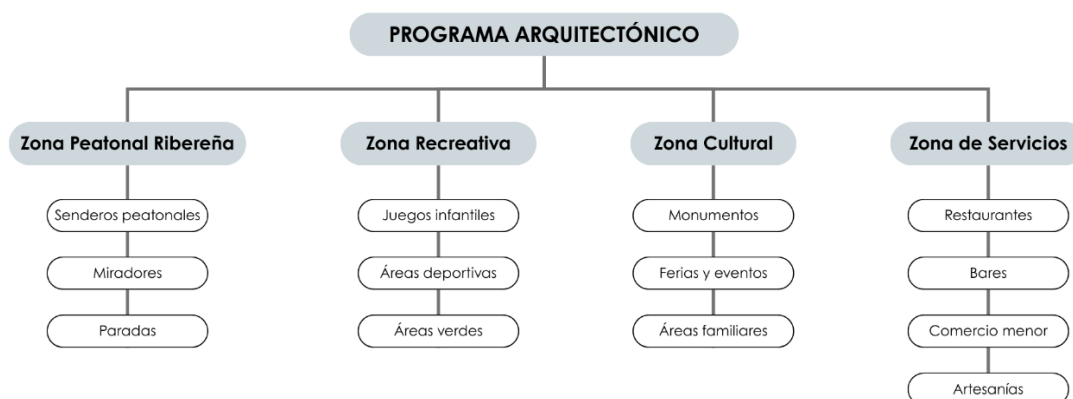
PROGRAMA ARQUITECTÓNICO

Zona Peatonal Ribereña

Senderos peatonales

Miradores

Paradas

Zona Recreativa

Juegos infantiles

Áreas deportivas

Áreas verdes

Zona Cultural

Monumentos

Ferias y eventos

Áreas familiares

Zona de Servicios

Restaurantes

Bares

Comercio menor

Artesanías